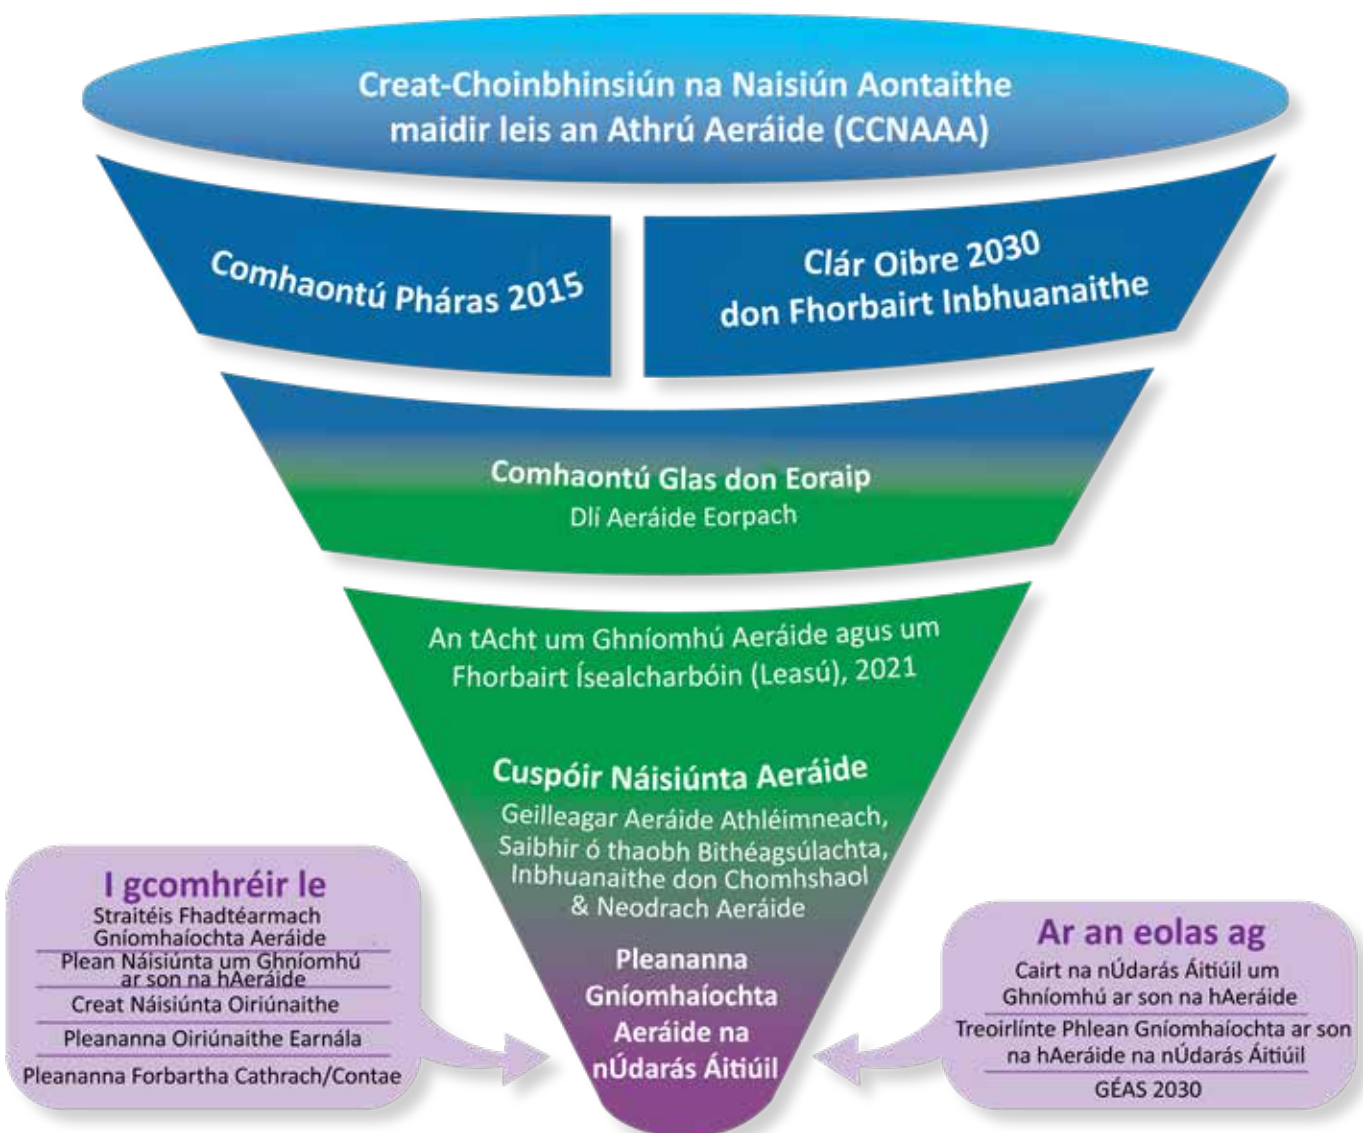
Creat-Choinbhinsiún na Naisiún Aontaithe maidir leis an Athrú Aeráide (CCNAAA)

Comhaontú Pháras 2015

Clár Oibre 2030 don Fhorbairt Inbhuanaithe

Comhaontú Glas don Eoraip
Dlí Aeráide Eorpach

An tAcht um Ghníomhú Aeráide agus um Fhorbairt Ísealcharbóin (Leasú), 2021

Cuspóir Náisiúnta Aeráide
Geilleagar Aeráide Athléimneach, Saibhir ó thaobh Bithéagsúlachta, Inbhuanaithe don Chomhshaol & Neodrach Aeráide

Pleananna Gníomhaíochta Aeráide na nÚdarás Áitiúil

I gcomhréir le
Straitéis Fhadtéarmach Gníomhaíochta Aeráide
Plean Náisiúnta um Ghníomhú ar son na hAeráide
Creat Náisiúnta Oiriúnaithe
Pleananna Oiriúnaithe Earnála
Pleananna Forbartha Cathrach/Contae

Ar an eolas ag
Cairt na nÚdarás Áitiúil um Ghníomhú ar son na hAeráide
Treoirlínte Phlean Gníomhaíochta ar son na hAeráide na nÚdarás Áitiúil
GÉAS 2030